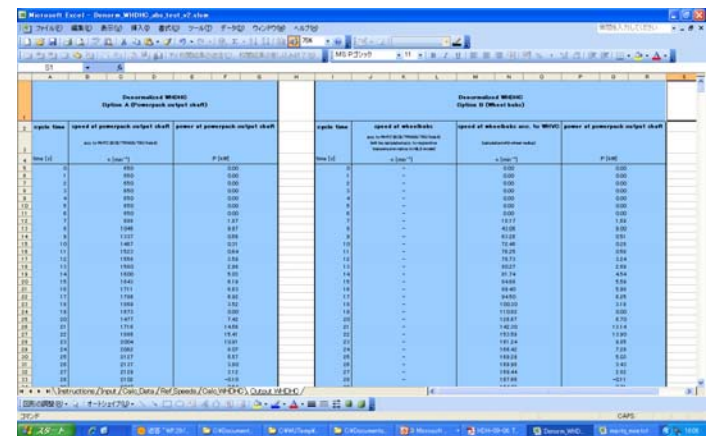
Microsoft Excel - Denorm_WHDHC_abs_test_v2.xlsm

ファイル(F) 編集(E) 表示(V) 挿入(I) 書式(O) ツール(T) データ(D) ウィンドウ(W) ヘルプ(H)

MS Pゴシック 11

S1

Denormalised WHDHC
Option A (Powerpack output shaft)

Denormalised WHDHC
Option B (Wheel hubs)

| cycle time | speed of powerpack output shaft | power of powerpack output shaft | cycle time | speed at wheelhubs | speed at wheelhubs acc. to WHVC | power at powerpack output shaft |
|---|---|---|---|---|---|---|
| time [s] | n [min⁻¹] | P [kW] | time [s] | n [min⁻¹] | n [min⁻¹] | P [kW] |
| 0 | 650 | 0.00 | 0 | - | 0.00 | 0.00 |
| 1 | 650 | 0.00 | 1 | - | 0.00 | 0.00 |
| 2 | 650 | 0.00 | 2 | - | 0.00 | 0.00 |
| 3 | 650 | 0.00 | 3 | - | 0.00 | 0.00 |
| 4 | 650 | 0.00 | 4 | - | 0.00 | 0.00 |
| 5 | 650 | 0.00 | 5 | - | 0.00 | 0.00 |
| 6 | 650 | 0.00 | 6 | - | 0.00 | 0.00 |
| 7 | 898 | 1.37 | 7 | - | 19.17 | 1.59 |
| 8 | 1046 | 8.67 | 8 | - | 40.08 | 9.00 |
| 9 | 1337 | 0.99 | 9 | - | 61.28 | 0.51 |
| 10 | 1467 | 0.31 | 10 | - | 73.48 | 0.25 |
| 11 | 1523 | 0.64 | 11 | - | 78.29 | 0.92 |
| 12 | 1556 | 2.56 | 12 | - | 79.73 | 3.24 |
| 13 | 1555 | 2.38 | 13 | - | 80.27 | 2.50 |
| 14 | 1600 | 5.33 | 14 | - | 81.74 | 4.54 |
| 15 | 1640 | 6.19 | 15 | - | 84.66 | 5.56 |
| 16 | 1711 | 6.63 | 16 | - | 89.40 | 5.90 |
| 17 | 1798 | 6.82 | 17 | - | 94.50 | 6.28 |
| 18 | 1858 | 3.92 | 18 | - | 100.50 | 3.18 |
| 19 | 1673 | 0.00 | 19 | - | 110.63 | 0.00 |
| 20 | 1477 | 7.42 | 20 | - | 128.67 | 6.70 |
| 21 | 1716 | 14.66 | 21 | - | 142.35 | 13.14 |
| 22 | 1988 | 15.41 | 22 | - | 153.59 | 13.93 |
| 23 | 2004 | 10.91 | 23 | - | 161.24 | 9.85 |
| 24 | 2083 | 8.07 | 24 | - | 166.42 | 7.28 |
| 25 | 2127 | 6.57 | 25 | - | 169.29 | 5.93 |
| 26 | 2137 | 3.80 | 26 | - | 169.99 | 3.42 |
| 27 | 2135 | 2.12 | 27 | - | 169.44 | 2.92 |
| 28 | 2130 | -0.10 | 28 | - | 167.99 | -0.11 |

Instructions / Input / Calc_Data / Ref.Speeds / Calc_WHDHC / Output_WHDHC /

図形の調整(R) オートシェイプ(U)

コマンド CAPS

スタート